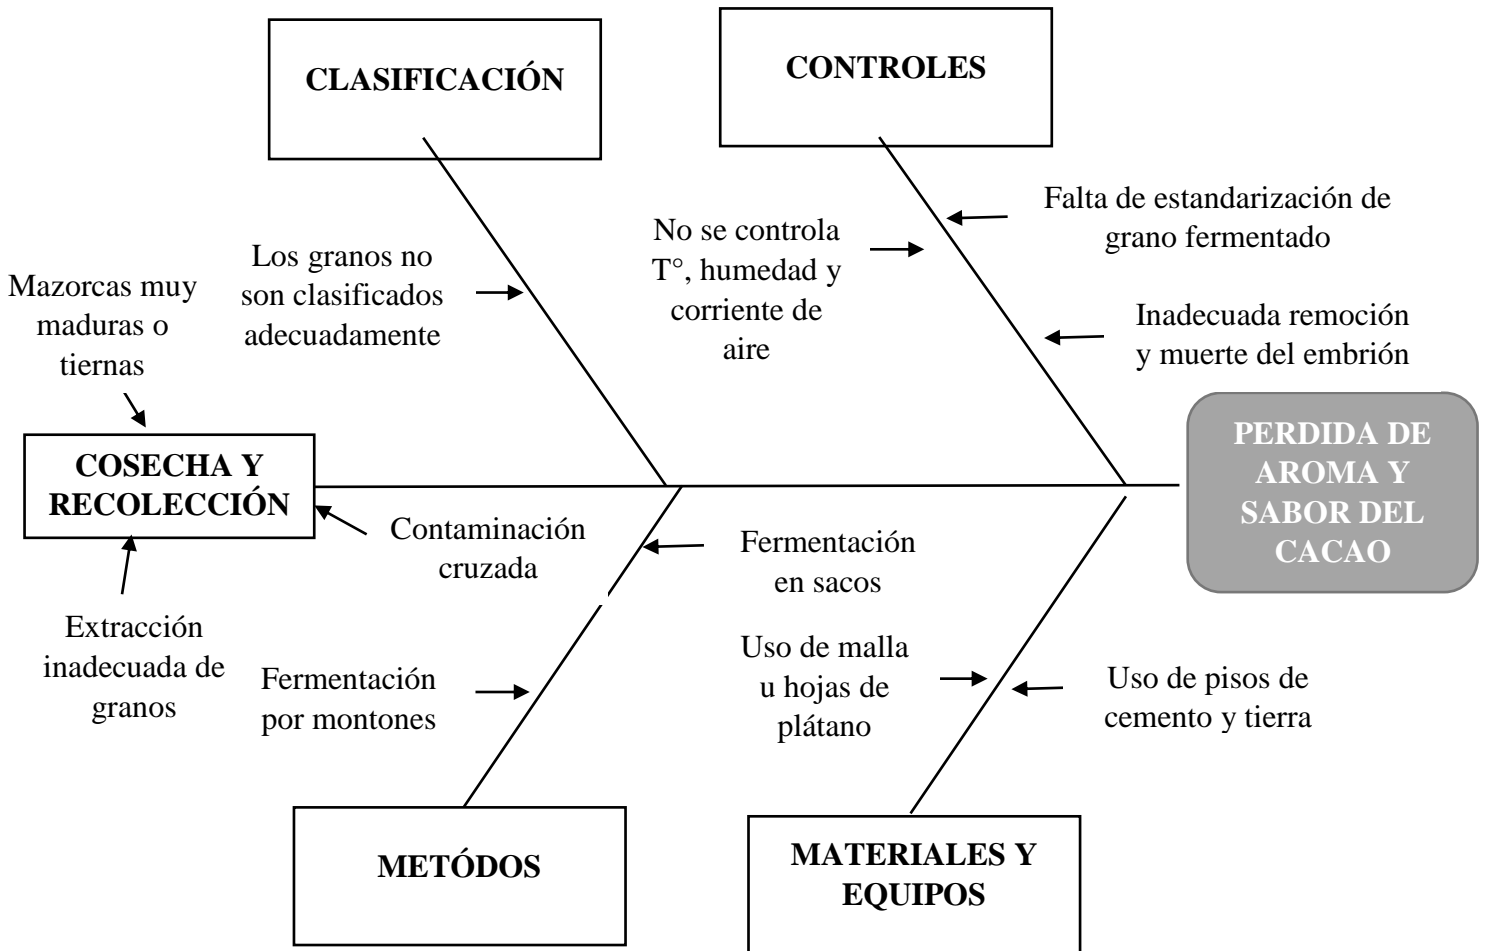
CLASIFICACIÓN

CONTROLES

Falta de estandarización de grano fermentado

No se controla T°, humedad y corriente de aire

Los granos no son clasificados adecuadamente

Mazorcas muy maduras o tiernas

Inadecuada remoción y muerte del embrión

PERDIDA DE AROMA Y SABOR DEL CACAO

COSECHA Y RECOLECCIÓN

Contaminación cruzada

Fermentación en sacos

Extracción inadecuada de granos

Uso de malla u hojas de plátano

Fermentación por montones

Uso de pisos de cemento y tierra

METÓDOS

MATERIALES Y EQUIPOS